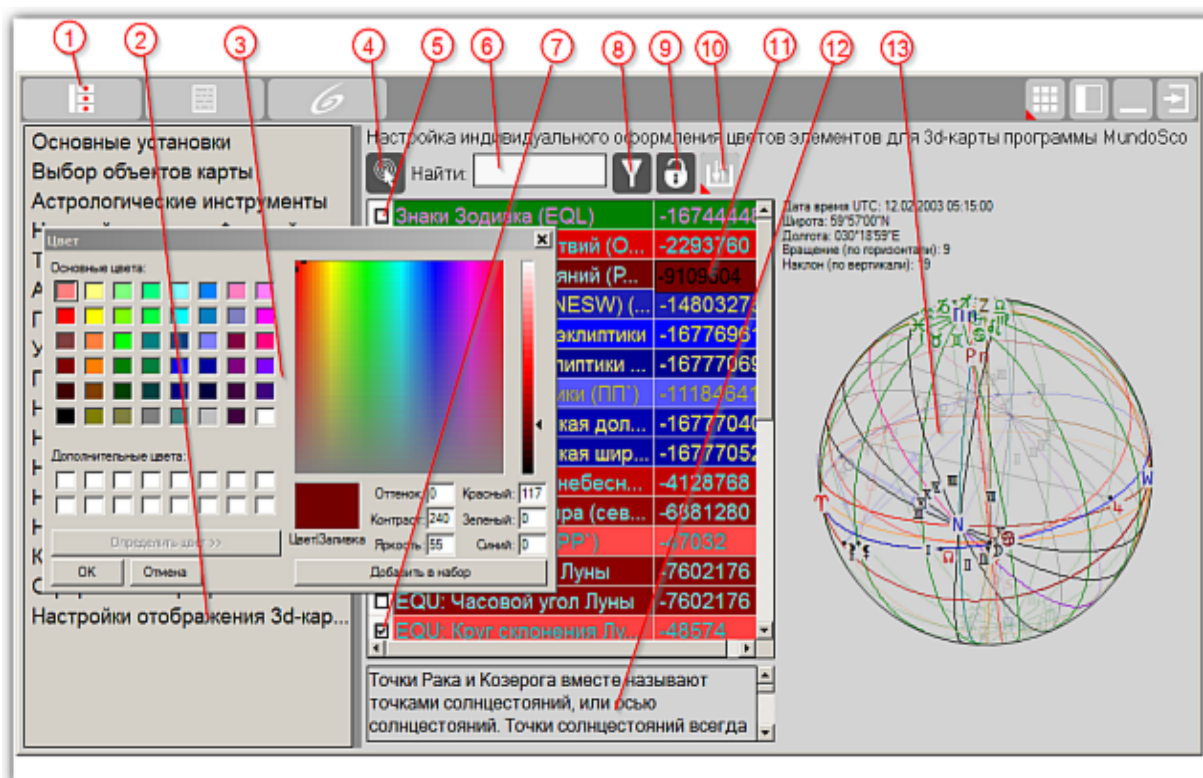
1 2 3 4 5 6 7 8 9 10 11 12 13

Основные установки
Выбор объектов карты
Астрологические инструменты
Настройки отображения 3d-кар...

Настройка индивидуального оформления цветов элементов для 3d-карты программы MundoSco

Найти:

Цвет
Основные цвета:
Дополнительные цвета:
Определить цвет >>
OK
Отмена
Цвет|Заливка
Оттенок: 0
Контраст: 240
Яркость: 55
Красный: 117
Зеленый: 0
Синий: 0
Добавить в набор

| | | |
|---|---|---|
| ☐ | Знаки Зодиака (EQL) | -16744448 |
| | ...твий (О... | -2293760 |
| | ...яний (Р... | -9109504 |
| | ...NESW) (... | -1480327 |
| | ...эклиптики | -1677696 |
| | ...липтики ... | -1677706 |
| | ...ики (ПП') | -1118464 |
| | ...кая дол... | -1677704 |
| | ...кая шир... | -1677705 |
| | ...небесн... | -4128768 |
| | ...ра (сев... | -6881280 |
| | ...РР') | -47032 |
| | ...Луны | -7602176 |
| ☐ | EQU: Часовой угол Луны | -7602176 |
| ☑ | EQU: Круг склонения Лу... | -48574 |

Точки Рака и Козерога вместе называют точками солнцестояний, или осью солнцестояний. Точки солнцестояний всегда

Дата время UTC: 12.02.2003 05:15:00
Широта: 59°57'00"N
Долгота: 030°18'59"E
Вращение (по горизонтали): 9
Наклон (по вертикали): 19

N
W